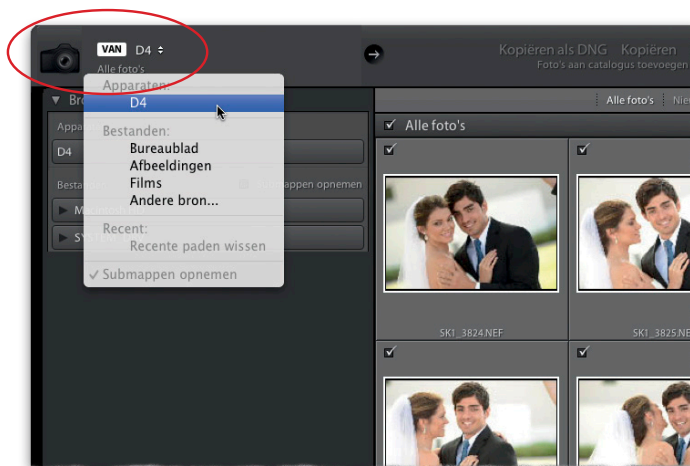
VAN D4 ÷
Alle foto's

Kopiëren als DNG Kopiëren
Foto's aan catalogus toevoegen

Apparaten:
D4
Bestanden:
Bureaublad
Afbeeldingen
Films
Andere bron...
Recent:
Recente paden wissen
✓ Submappen opnemen

▼ Br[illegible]
Appa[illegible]
D4
Bestan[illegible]
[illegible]ppen opnemen
▶ M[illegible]
▶ SYST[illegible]

Alle foto's | Nie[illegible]
✓ Alle foto's

SK1_3824.NEF
SK1_3825.NEF